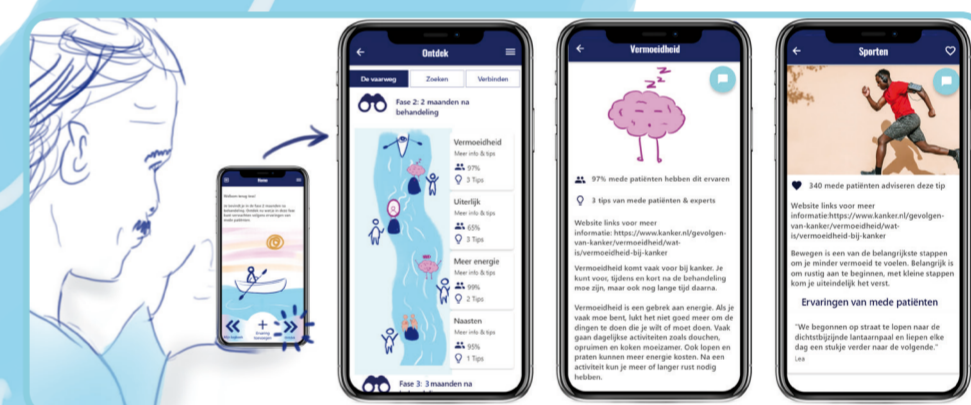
Home

Welkom terug Lea!

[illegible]

Ervaring toevoegen

Ontdek

De vaarweg
Zoeken
Verbinden

Fase 2: 2 maanden na behandeling

Vermoeidheid
Meer info & tips
97%
3 Tips

Uiterlijk
Meer info & tips
65%
3 Tips

Meer energie
Meer info & tips
99%
2 Tips

Naasten
Meer info & tips
95%
1 Tips

Fase 3: 3 maanden na

Vermoeidheid

97% mede patiënten hebben dit ervaren

3 tips van mede patiënten & experts

Website links voor meer informatie: https://www.kanker.nl/gevolgen-van-kanker/vermoeidheid/wat-is/vermoeidheid-bij-kanker

Vermoeidheid komt vaak voor bij kanker. Je kunt voor, tijdens en kort na de behandeling moe zijn, maar ook nog lange tijd daarna.

Vermoeidheid is een gebrek aan energie. Als je vaak moe bent, lukt het niet goed meer om de dingen te doen die je wilt of moet doen. Vaak gaan dagelijkse activiteiten zoals douchen, opruimen en koken moeizamer. Ook lopen en praten kunnen meer energie kosten. Na een activiteit kun je moeite of langer rust nodig hebben.

Sporten

340 mede patiënten adviseren deze tip

Website links voor meer informatie:https://www.kanker.nl/gevolgen-van-kanker/vermoeidheid/wat-is/vermoeidheid-bij-kanker

Bewegen is een van de belangrijkste stappen om je minder vermoeid te voelen. Belangrijk is om rustig aan te beginnen, met kleine stappen kom je uiteindelijk het verst.

Ervaringen van mede patiënten

"We begonnen op straat te lopen naar de dichtstbijzijnde lantaarnpaal en liepen elke dag een stukje verder naar de volgende."
Lea